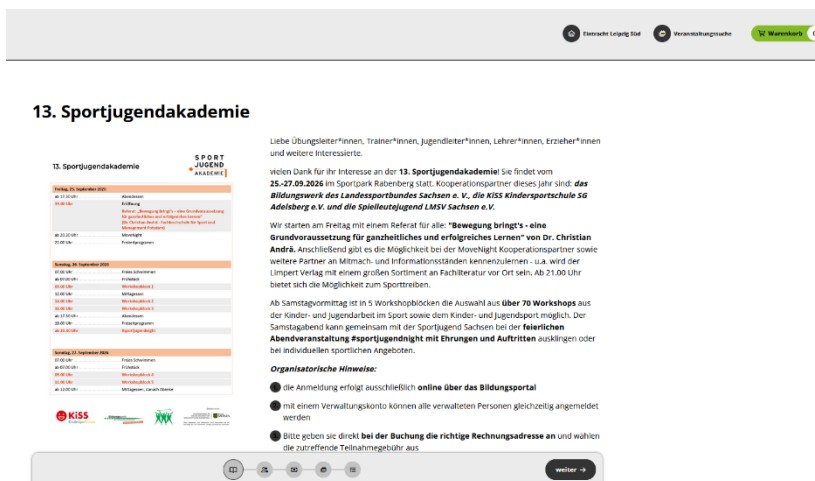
Eintracht Leipzig Süd Veranstaltungssuche Warenkorb

13. Sportjugendakademie

13. Sportjugendakademie

SPORT JUGEND AKADEMIE

Freitag, 25. September 2026

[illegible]

Samstag, 26. September 2026

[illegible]

Sonntag, 27. September 2026

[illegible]

KiSS

Liebe Übungsleiter*innen, Trainer*innen, Jugendleiter*innen, Lehrer*innen, Erzieher*innen und weitere Interessierte.

vielen Dank für Ihr Interesse an der **13. Sportjugendakademie**! Sie findet vom **25.-27.09.2026** im Sportpark Rabenberg statt. Kooperationspartner dieses Jahr sind: ***das Bildungswerk des Landessportbundes Sachsen e. V., die KiSS Kindersportschule SG Adelsberg e.V. und die Spielleutejugend LMSV Sachsen e.V.***

Wir starten am Freitag mit einem Referat für alle: **"Bewegung bringt's - eine Grundvoraussetzung für ganzheitliches und erfolgreiches Lernen" von Dr. Christian Andrä.** Anschließend gibt es die Möglichkeit bei der MoveNight Kooperationspartner sowie weitere Partner an Mitmach- und Informationsständen kennenzulernen - u.a. wird der Limpert Verlag mit einem großen Sortiment an Fachliteratur vor Ort sein. Ab 21.00 Uhr bietet sich die Möglichkeit zum Sporttreiben.

Ab Samstagvormittag ist in 5 Workshopblöcken die Auswahl aus **über 70 Workshops** aus der Kinder- und Jugendarbeit im Sport sowie dem Kinder- und Jugendsport möglich. Der Samstagabend kann gemeinsam mit der Sportjugend Sachsen bei der **feierlichen Abendveranstaltung #sportjugendnight mit Ehrungen und Auftritten** ausklingen oder bei individuellen sportlichen Angeboten.

***Organisatorische Hinweise:***

die Anmeldung erfolgt ausschließlich **online über das Bildungsportal**

mit einem Verwaltungskonto können alle verwalteten Personen gleichzeitig angemeldet werden

Bitte geben sie direkt **bei der Buchung die richtige Rechnungsadresse an** und wählen die zutreffende Teilnahmegebühr aus

weiter →